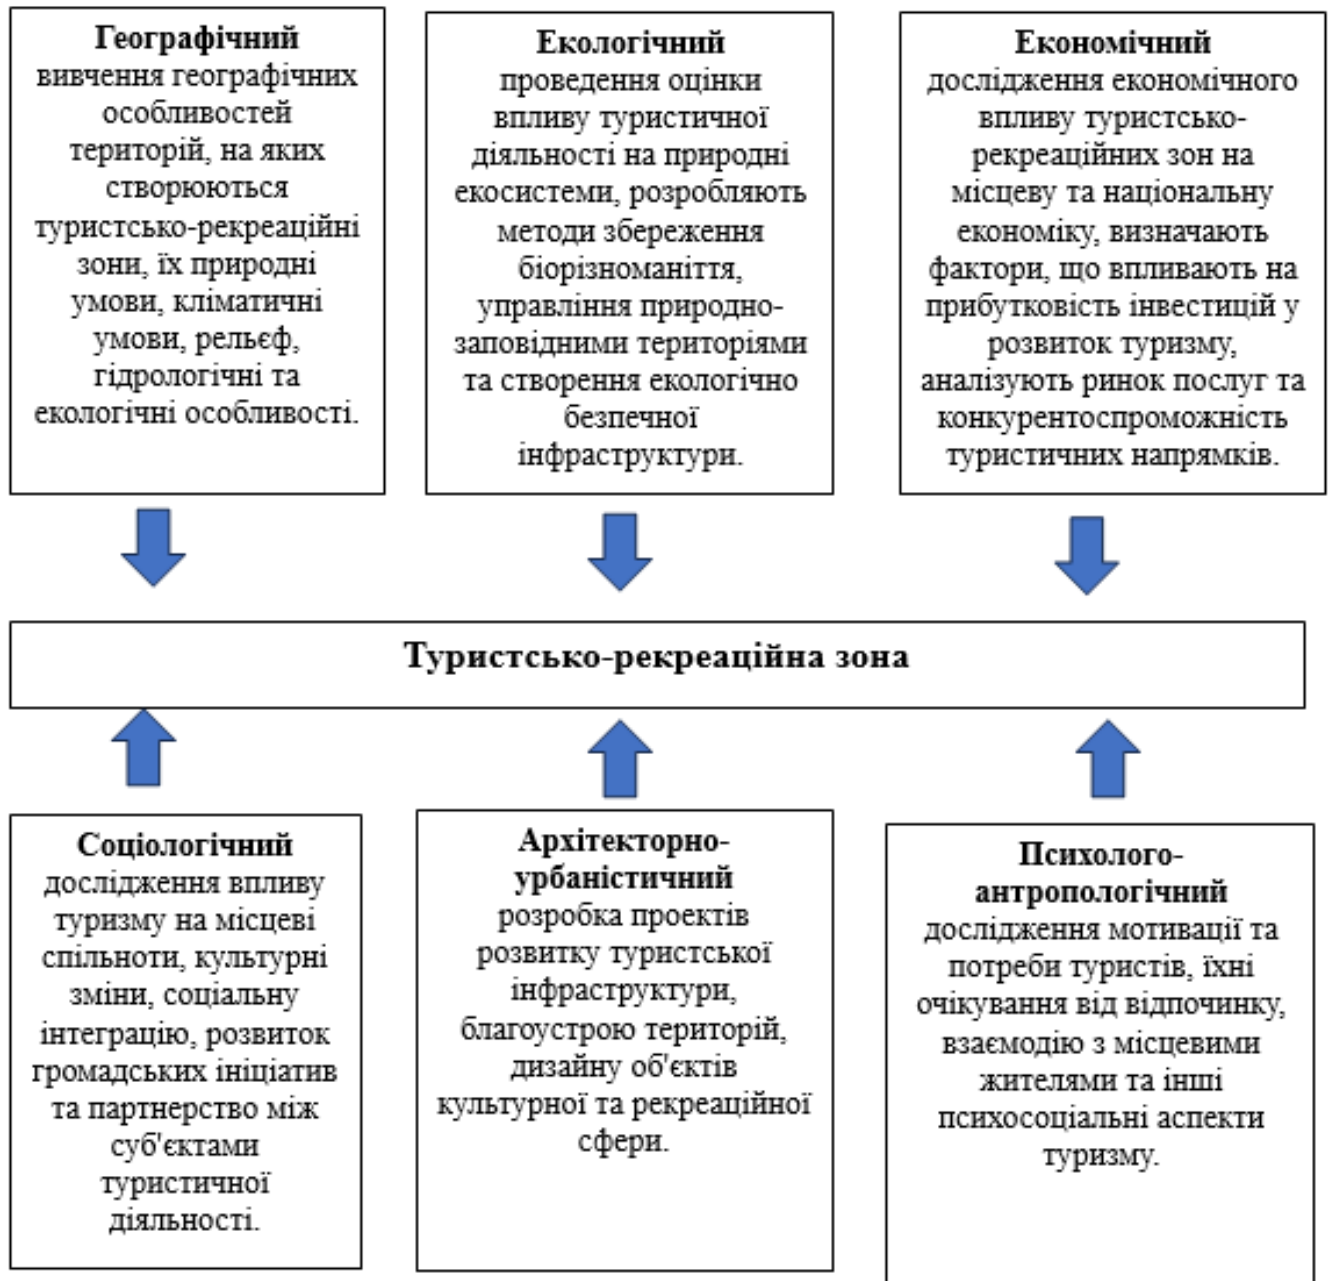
**Географічний**
вивчення географічних особливостей територій, на яких створюються туристсько-рекреаційні зони, їх природні умови, кліматичні умови, рельєф, гідрологічні та екологічні особливості.

**Екологічний**
проведення оцінки впливу туристичної діяльності на природні екосистеми, розробляють методи збереження біорізноманіття, управління природно-заповідними територіями та створення екологічно безпечної інфраструктури.

**Економічний**
дослідження економічного впливу туристсько-рекреаційних зон на місцеву та національну економіку, визначають фактори, що впливають на прибутковість інвестицій у розвиток туризму, аналізують ринок послуг та конкурентоспроможність туристичних напрямків.

**Туристсько-рекреаційна зона**

**Соціологічний**
дослідження впливу туризму на місцеві спільноти, культурні зміни, соціальну інтеграцію, розвиток громадських ініціатив та партнерство між суб'єктами туристичної діяльності.

**Архітекторно-урбаністичний**
розробка проектів розвитку туристської інфраструктури, благоустрою територій, дизайну об'єктів культурної та рекреаційної сфери.

**Психолого-антропологічний**
дослідження мотивації та потреби туристів, їхні очікування від відпочинку, взаємодію з місцевими жителями та інші психосоціальні аспекти туризму.